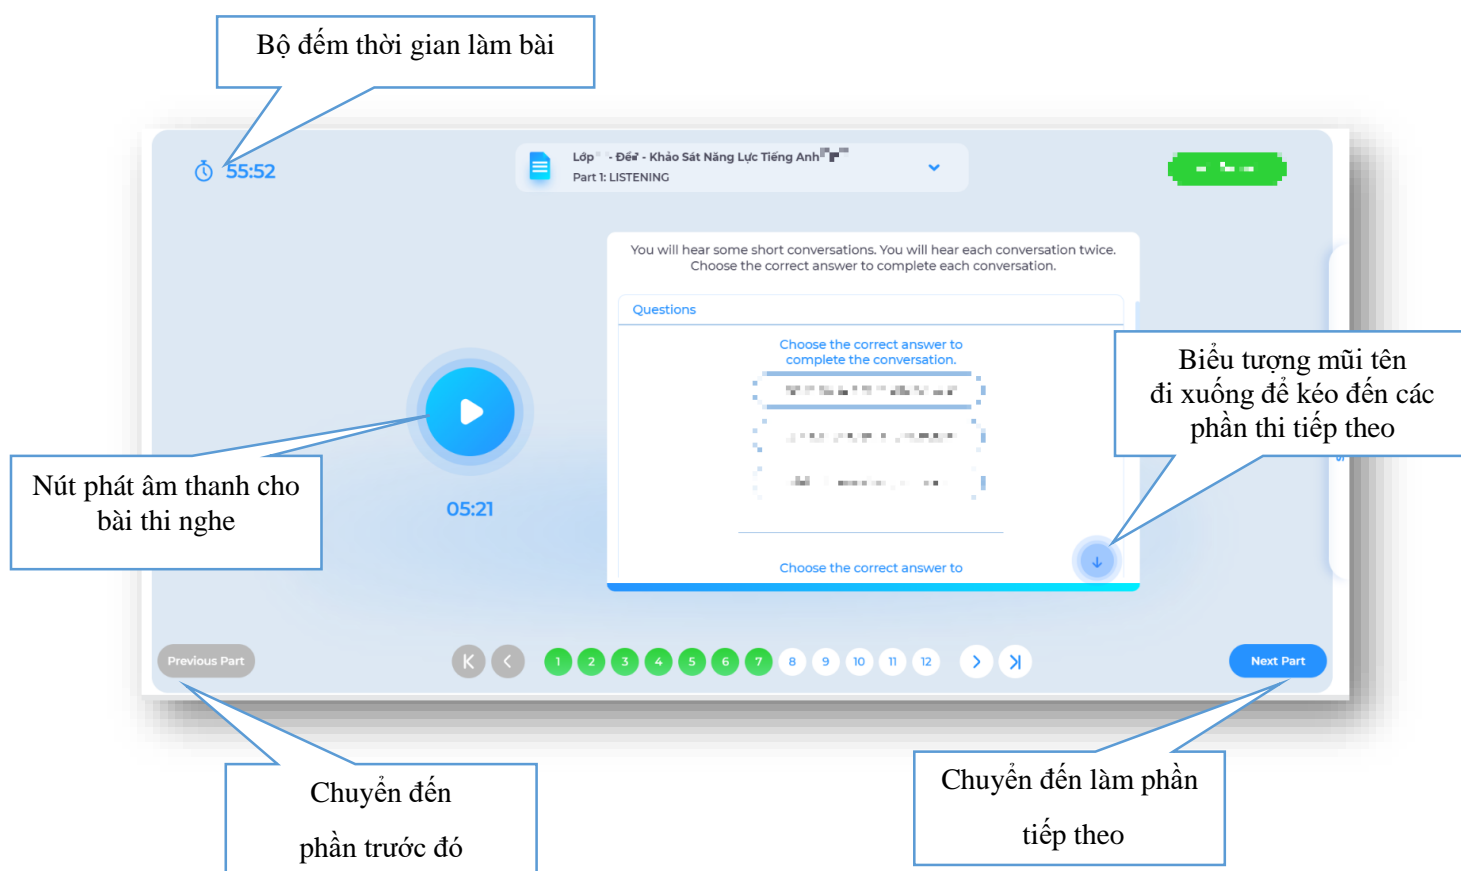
Bộ đếm thời gian làm bài

55:52

Lớp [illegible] - Đề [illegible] - Khảo Sát Năng Lực Tiếng Anh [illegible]
Part 1: LISTENING

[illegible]

You will hear some short conversations. You will hear each conversation twice. Choose the correct answer to complete each conversation.

Questions

Choose the correct answer to complete the conversation.

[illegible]

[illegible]

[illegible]

Choose the correct answer to

Biểu tượng mũi tên đi xuống để kéo đến các phần thi tiếp theo

Nút phát âm thanh cho bài thi nghe

05:21

Previous Part

1 2 3 4 5 6 7 8 9 10 11 12

Next Part

Chuyển đến phần trước đó

Chuyển đến làm phần tiếp theo